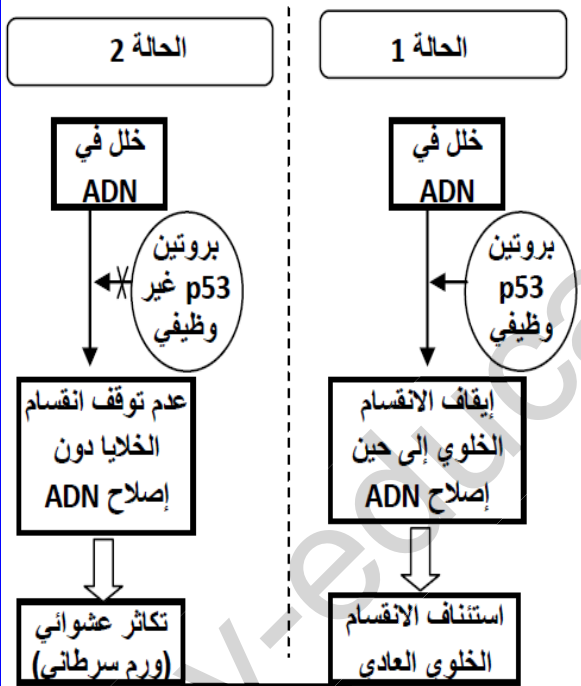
الحالة 1

خلل في ADN

بروتين p53 وظيفي

إيقاف الانقسام الخلوي إلى حين إصلاح ADN

استئناف الانقسام الخلوي العادي

الحالة 2

خلل في ADN

بروتين p53 غير وظيفي

عدم توقف انقسام الخلايا دون إصلاح ADN

تكاثر عشوائي (ورم سرطاني)